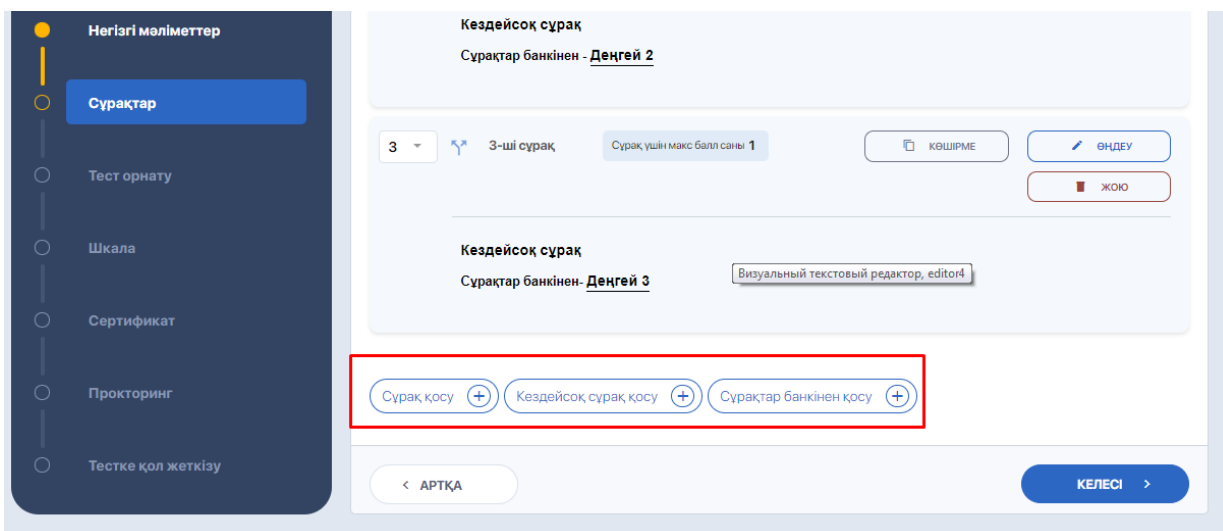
Негізгі мәліметтер

Сұрақтар

Тест орнату

Шкала

Сертификат

Прокторинг

Тестке қол жеткізу

Кездейсоқ сұрақ

Сұрақтар банкінен - Деңгей 2

3

3-ші сұрақ

Сұрақ үшін макс балл саны 1

КӨШІРМЕ

ӨҢДЕУ

ЖОЮ

Кездейсоқ сұрақ

Сұрақтар банкінен- Деңгей 3

Визуальный текстовый редактор, editor4

Сұрақ қосу

Кездейсоқ сұрақ қосу

Сұрақтар банкінен қосу

< АРТҚА

КЕЛЕСІ >